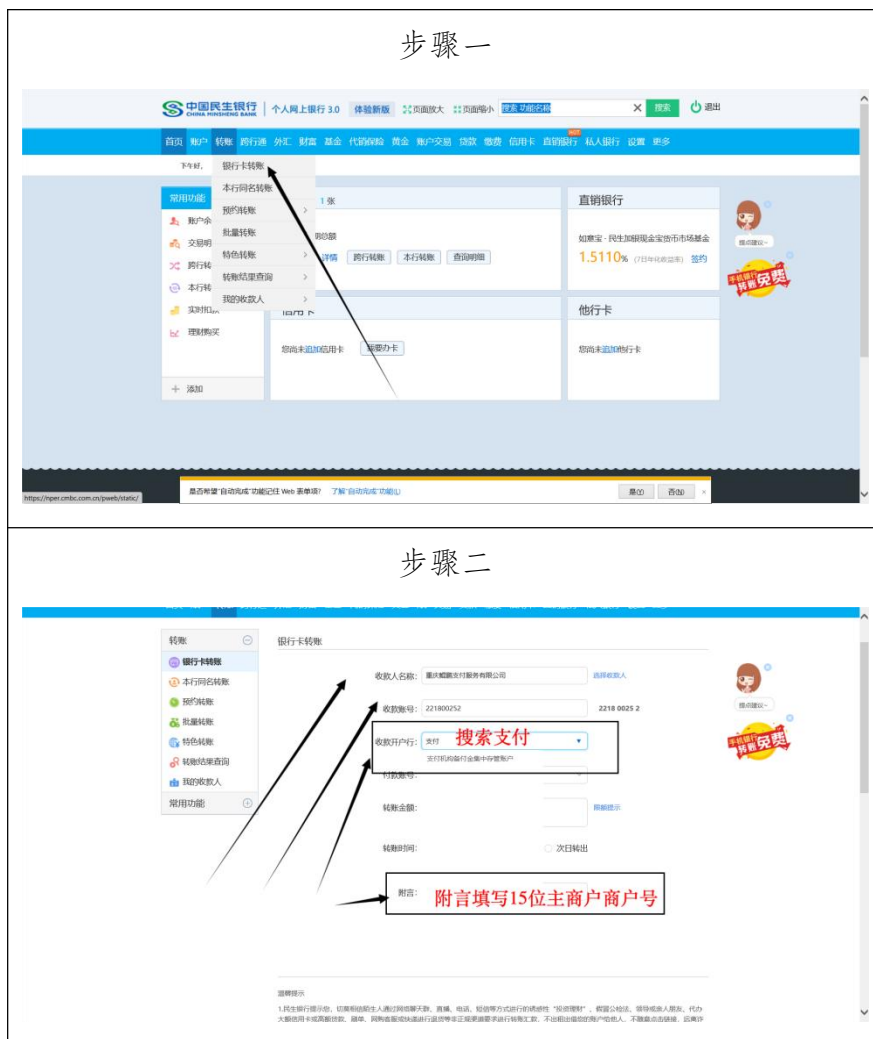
步骤一

中国民生银行 CHINA MINSHENG BANK | 个人网上银行 3.0 体验新版 页面放大 页面缩小 搜索 功能名称 搜索 退出

首页 账户 转账 跨行通 外汇 财富 基金 代销保险 黄金 账户交易 贷款 缴费 信用卡 直销银行 HOT 私人银行 设置 更多

下午好,

银行卡转账
本行同名转账
预约转账
批量转账
特色转账
转账结果查询
我的收款人

常用功能
账户余
交易明
跨行转
本行转
实时扣款
理财购买
+ 添加

1 张
明细额
详情 跨行转账 本行转账 查询明细

信用卡
您尚未追加信用卡 我要办卡

直销银行
如意宝 - 民生加银现金宝货币市场基金
1.5110% (7日年化收益率) 签约

他行卡
您尚未追加他行卡

提点建议~
手机银行 转账免费

https://nper.cmbc.com.cn/pweb/static/
是否希望"自动完成"功能记住 Web 表单项? 了解"自动完成"功能(L) 是(Y) 否(N)

步骤二

转账
银行卡转账
本行同名转账
预约转账
批量转账
特色转账
转账结果查询
我的收款人
常用功能

银行卡转账
收款人名称: 重庆鲲鹏支付服务有限公司 选择收款人
收款账号: 221800252 2218 0025 2
收款开户行: 支付 搜索支付
支付机构备付金集中存管账户
付款账号:
转账金额: 限额提示
转账时间: 次日转出
附言: 附言填写15位主商户商户号

提点建议~
手机银行 转账免费

温馨提示
1.民生银行提示您，切勿相信陌生人通过网络聊天账、直播、电话、短信等方式进行的诱惑性"投资理财"，谨防公检法、领导或亲人朋友、代办大额信用卡或高额贷款、网购等网购客服或快递进行退货等非正规渠道要求进行转账汇款，不出租出借您的账户给他人，不随意点击链接，反洗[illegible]